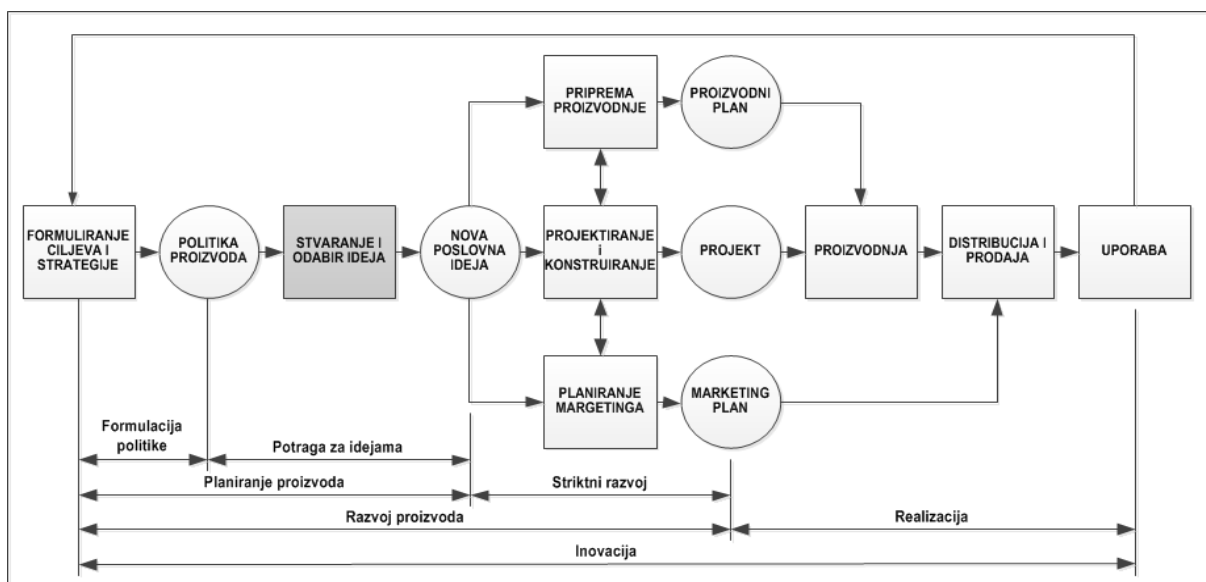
PRIPREMA PROIZVODNJE

PROIZVODNI PLAN

FORMULIRANJE CILJEVA I STRATEGIJE

POLITIKA PROIZVODA

STVARANJE I ODABIR IDEJA

NOVA POSLOVNA IDEJA

PROJEKTIRANJE I KONSTRUIRANJE

PROJEKT

PROIZVODNJA

DISTRIBUCIJA I PRODAJA

UPORABA

PLANIRANJE MARGETINGA

MARKETING PLAN

Formulacija politike

Potraga za idejama

Planiranje proizvoda

Striktni razvoj

Razvoj proizvoda

Realizacija

Inovacija